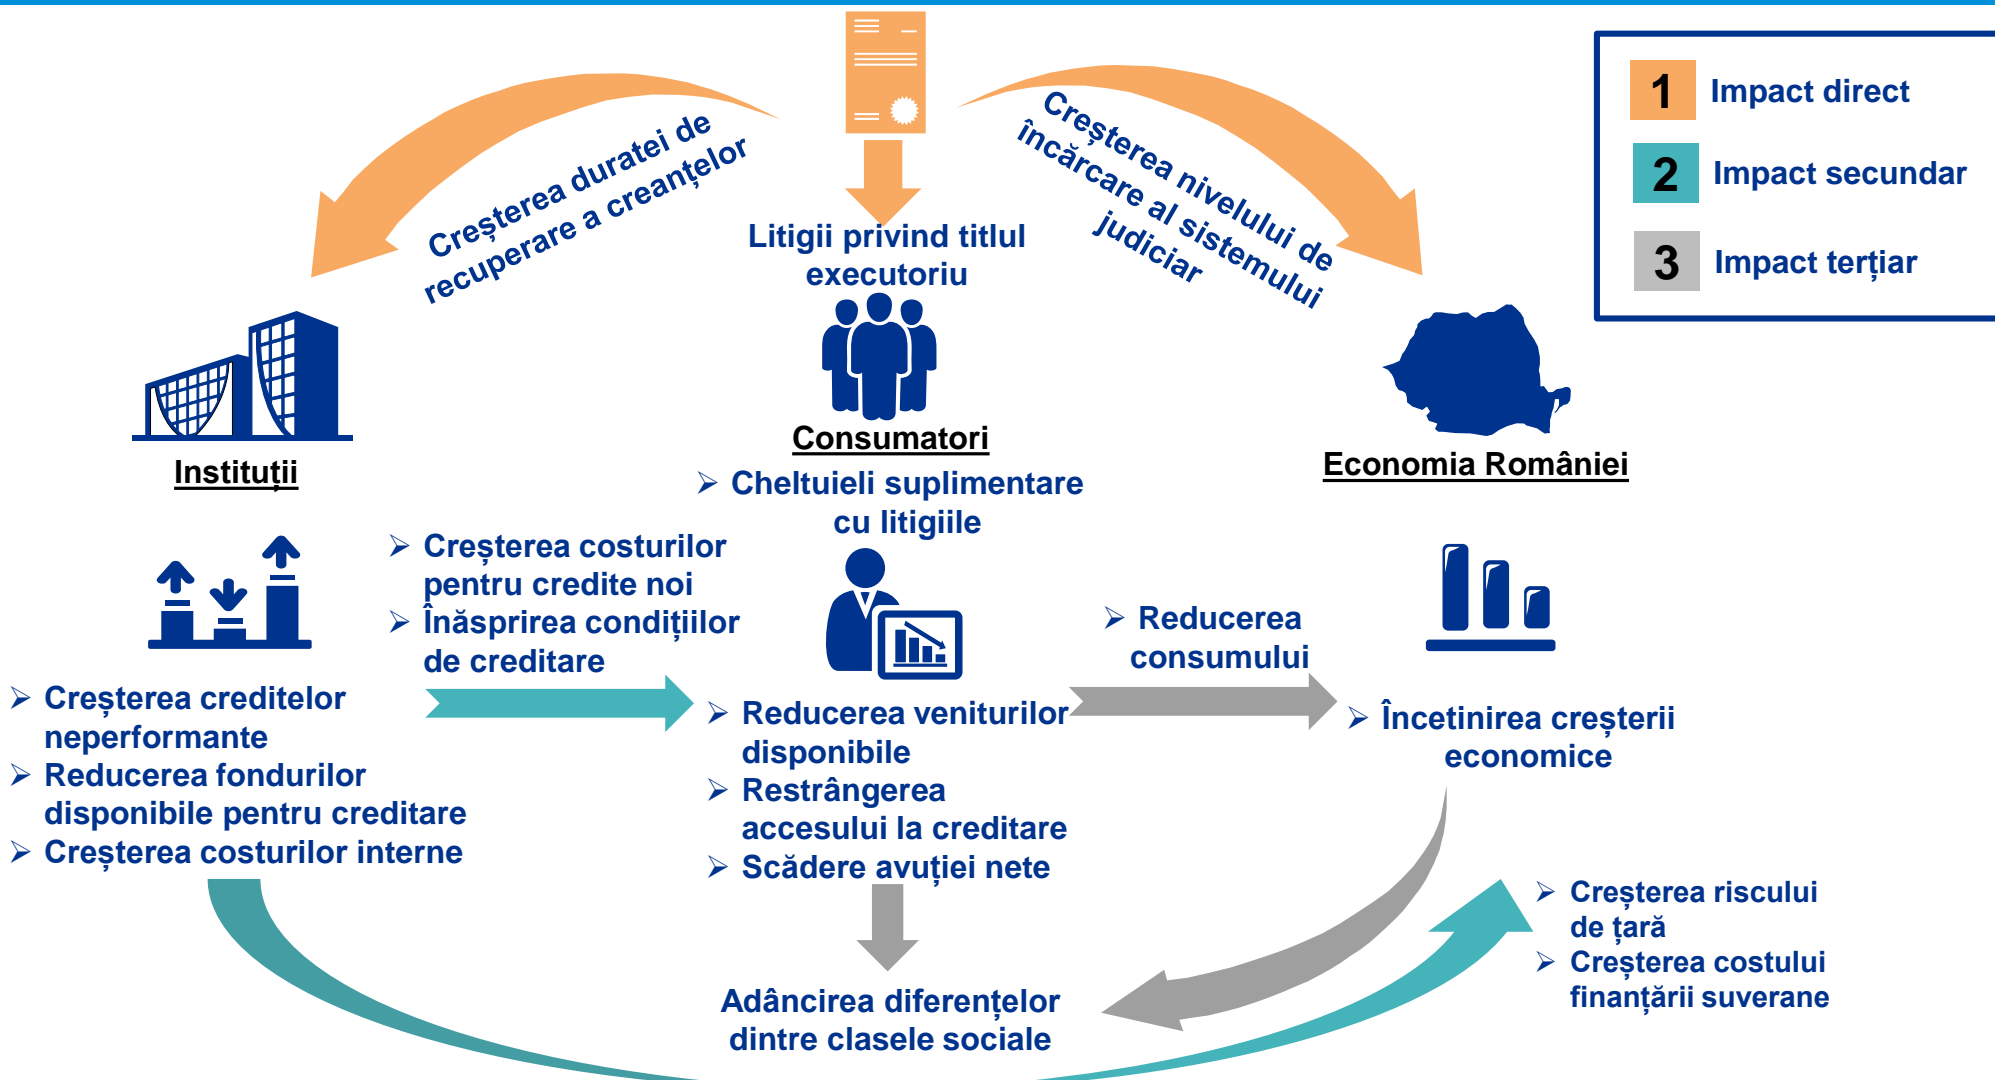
Creșterea duratei de recuperare a creanțelor

Litigii privind titlul executoriu

Creșterea nivelului de încărcare al sistemului judiciar

1 Impact direct
2 Impact secundar
3 Impact terțiar

Instituții

Consumatori
➢ Cheltuieli suplimentare cu litigiile

Economia României

➢ Creșterea costurilor pentru credite noi
➢ Înăsprirea condițiilor de creditare

➢ Reducerea consumului

➢ Creșterea creditelor neperformante
➢ Reducerea fondurilor disponibile pentru creditare
➢ Creșterea costurilor interne

➢ Reducerea veniturilor disponibile
➢ Restrângerea accesului la creditare
➢ Scădere avuției nete

➢ Încetinirea creșterii economice

➢ Creșterea riscului de țară
➢ Creșterea costului finanțării suverane

Adâncirea diferențelor dintre clasele sociale